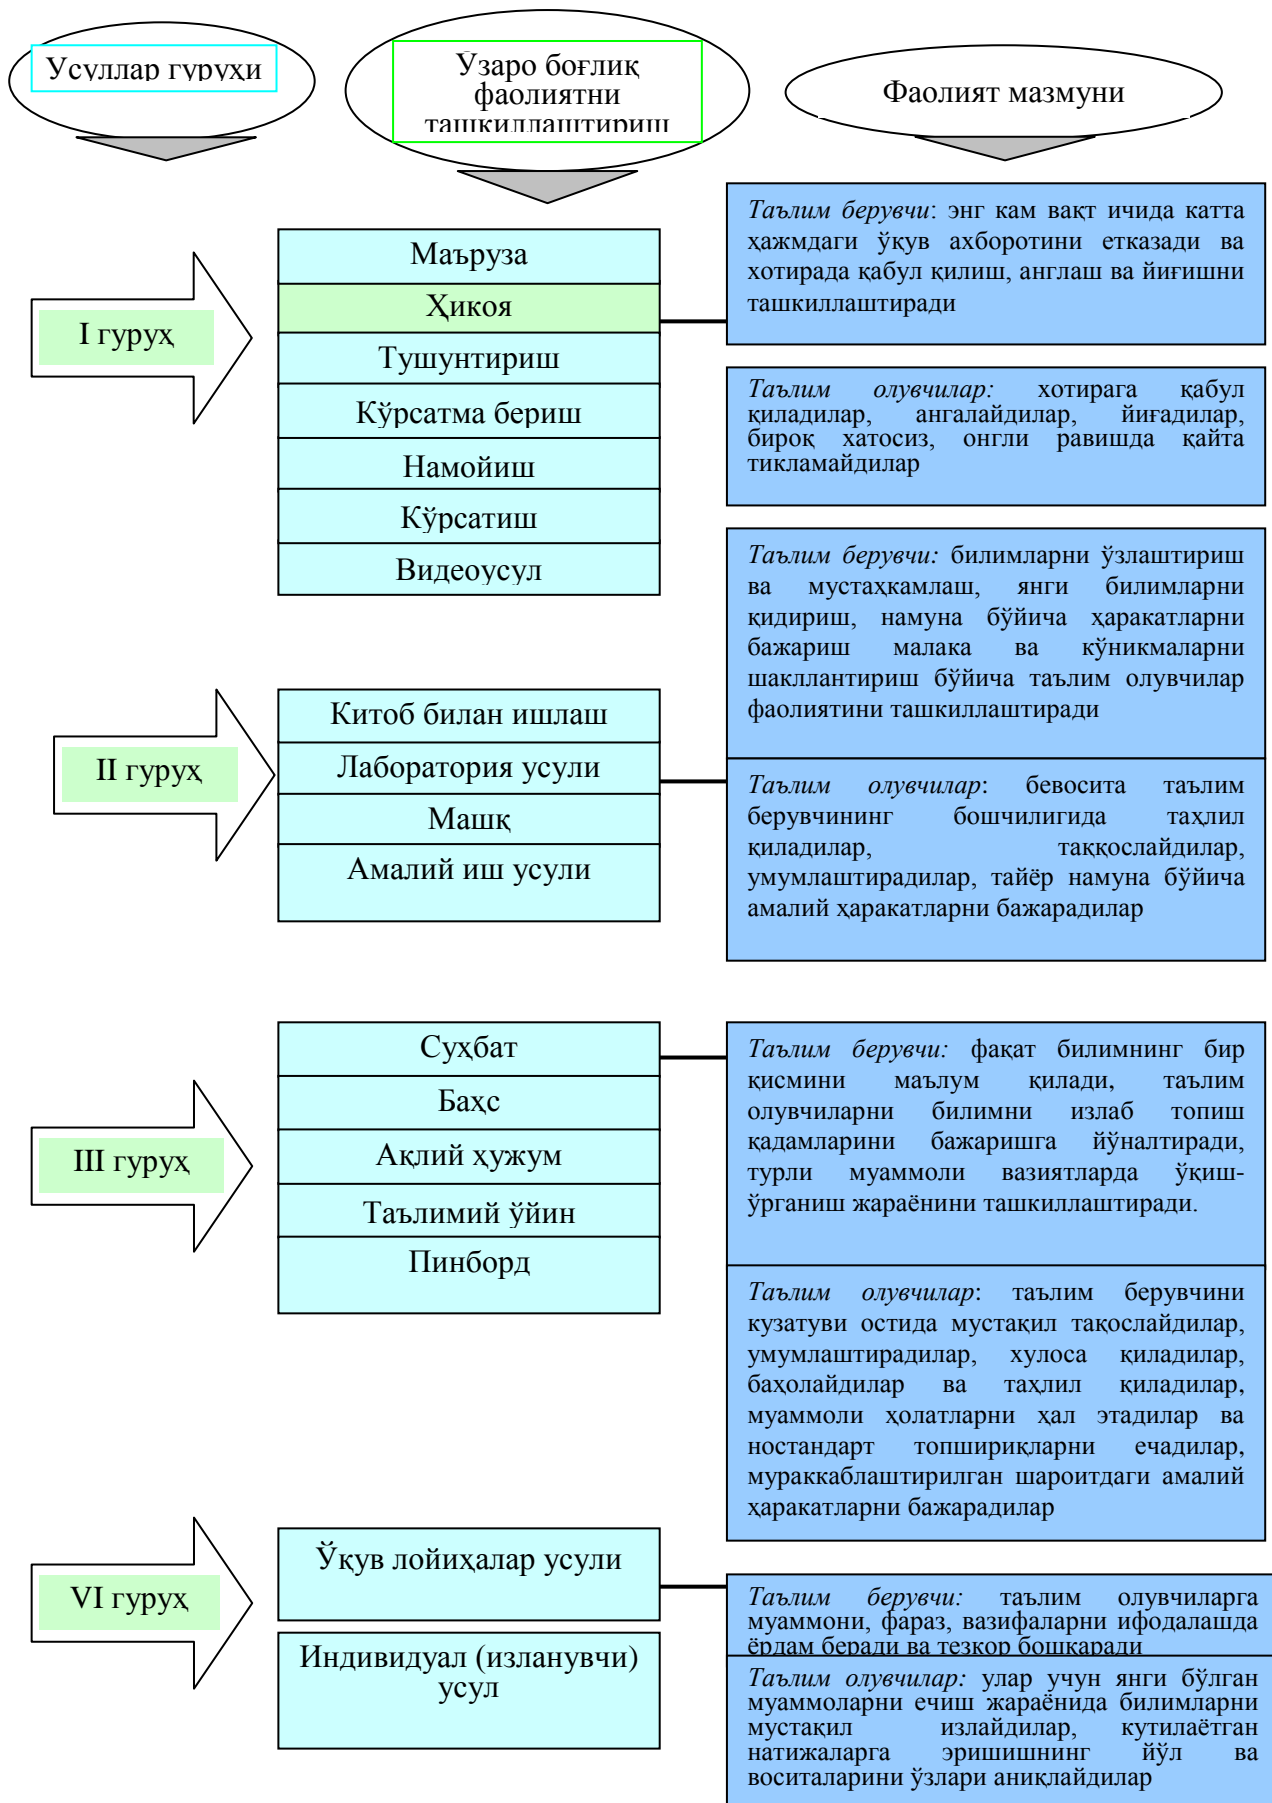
Усуллар гуруҳи

Ўзаро боғлиқ фаолиятни ташкиллаштириш

Фаолият мазмуни

I гуруҳ

Маъруза

Ҳикоя

Тушунтириш

Кўрсатма бериш

Намойиш

Кўрсатиш

Видеоусул

*Таълим берувчи*: энг кам вақт ичида катта ҳажмдаги ўқув ахборотини етказади ва хотирада қабул қилиш, англаш ва йиғишни ташкиллаштиради

*Таълим олувчилар:* хотирага қабул қиладилар, англалайдилар, йиғадилар, бироқ хатосиз, онгли равишда қайта тикламайдилар

II гуруҳ

Китоб билан ишлаш

Лаборатория усули

Машқ

Амалий иш усули

*Таълим берувчи:* билимларни ўзлаштириш ва мустаҳкамлаш, янги билимларни қидириш, намуна бўйича ҳаракатларни бажариш малака ва кўникмаларни шакллантириш бўйича таълим олувчилар фаолиятини ташкиллаштиради

*Таълим олувчилар*: бевосита таълим берувчининг бошчилигида таҳлил қиладилар, таққослайдилар, умумлаштирадилар, тайёр намуна бўйича амалий ҳаракатларни бажарадилар

III гуруҳ

Суҳбат

Баҳс

Ақлий ҳужум

Таълимий ўйин

Пинборд

*Таълим берувчи:* фақат билимнинг бир қисмини маълум қилади, таълим олувчиларни билимни излаб топиш қадамларини бажаришга йўналтиради, турли муаммоли вазиятларда ўқиш-ўрганиш жараёнини ташкиллаштиради.

*Таълим олувчилар*: таълим берувчини кузатуви остида мустақил тақослайдилар, умумлаштирадилар, хулоса қиладилар, баҳолайдилар ва таҳлил қиладилар, муаммоли ҳолатларни ҳал этадилар ва ностандарт топшириқларни ечадилар, мураккаблаштирилган шароитдаги амалий ҳаракатларни бажарадилар

VI гуруҳ

Ўқув лойиҳалар усули

Индивидуал (изланувчи) усул

*Таълим берувчи:* таълим олувчиларга муаммони, фараз, вазифаларни ифодалашда ёрдам беради ва тезкор бошқаради

*Таълим олувчилар:* улар учун янги бўлган муаммоларни ечиш жараёнида билимларни мустақил излайдилар, кутилаётган натижаларга эришишнинг йўл ва воситаларини ўзлари аниқлайдилар